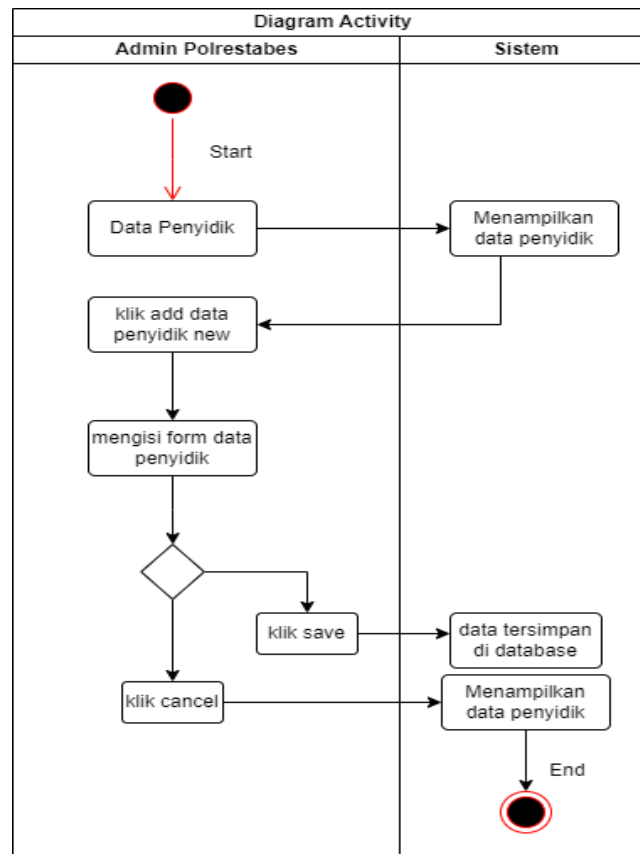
Diagram Activity

Admin Polrestabes

Sistem

Start

Data Penyidik

Menampilkan data penyidik

klik add data penyidik new

mengisi form data penyidik

klik save

data tersimpan di database

klik cancel

Menampilkan data penyidik

End